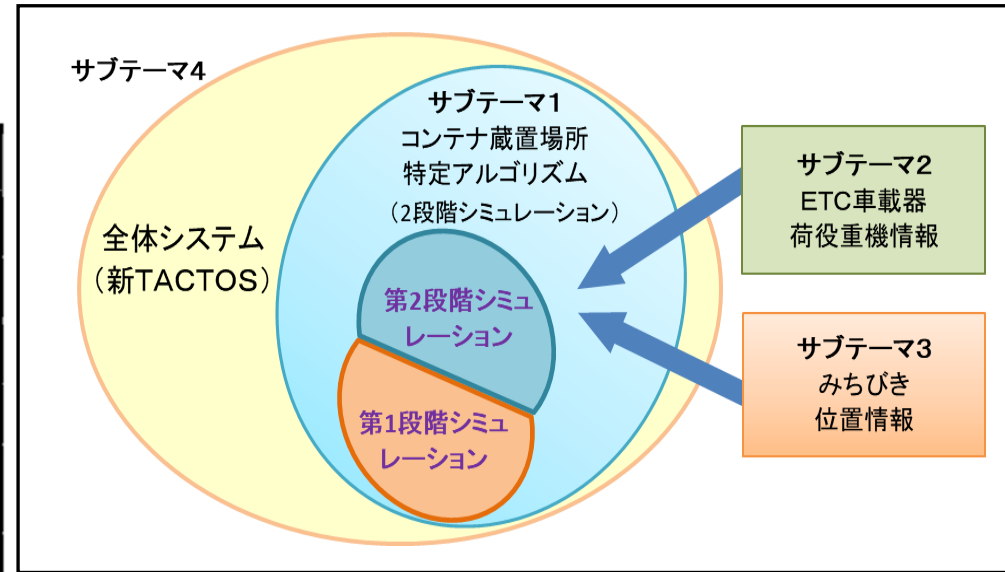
サブテーマ4

全体システム
（新TACTOS）

サブテーマ1
コンテナ蔵置場所
特定アルゴリズム
（2段階シミュレーション）

第2段階シミュレーション

第1段階シミュレーション

サブテーマ2
ETC車載器
荷役重機情報

サブテーマ3
みちびき
位置情報